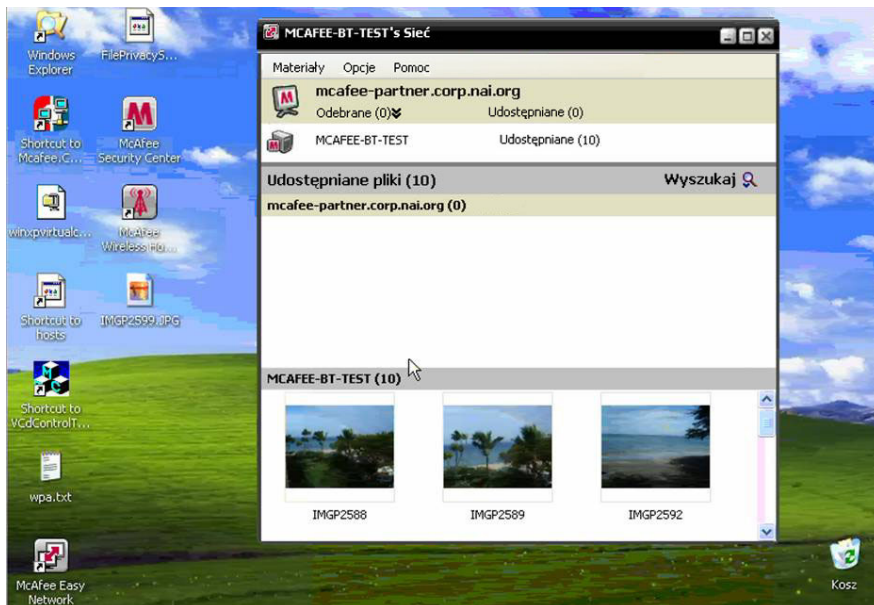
Windows Explorer

FilePrivacyS...

Shortcut to Mcafee.C...

McAfee Security Center

winxpvirtualc...

McAfee Wireless Ho...

Shortcut to hosts

IMGP2599.JPG

Shortcut to VCdControlT...

wpa.txt

McAfee Easy Network

MCAFEE-BT-TEST's Sieć

Materiały Opcje Pomoc

mcafee-partner.corp.nai.org

Odebrane (0) Udostępniane (0)

MCAFEE-BT-TEST Udostępniane (10)

Udostępniane pliki (10) Wyszukaj

mcafee-partner.corp.nai.org (0)

MCAFEE-BT-TEST (10)

IMGP2588 IMGP2589 IMGP2592

Kosz